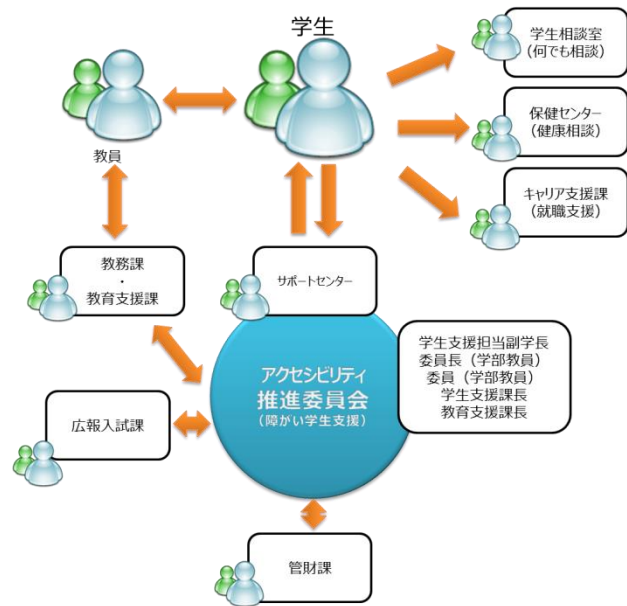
学生

学生相談室
（何でも相談）

教員

保健センター
（健康相談）

キャリア支援課
（就職支援）

教務課
・
教育支援課

サポートセンター

学生支援担当副学長
委員長（学部教員）
委員（学部教員）
学生支援課長
教育支援課長

アクセシビリティ
推進委員会
（障がい学生支援）

広報入試課

管財課